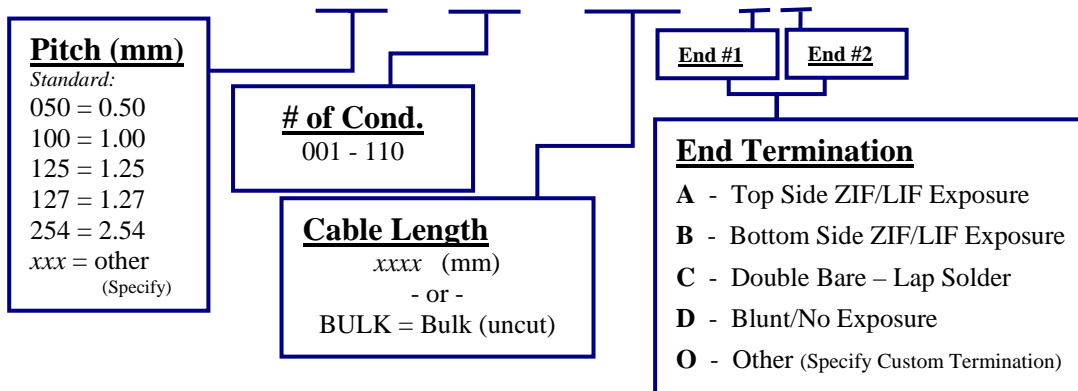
Pitch (mm)
Standard:
050 = 0.50
100 = 1.00
125 = 1.25
127 = 1.27
254 = 2.54
xxx = other
(Specify)

# of Cond.
001 - 110

Cable Length
xxxx (mm)
- or -
BULK = Bulk (uncut)

End #1

End #2

End Termination
A - Top Side ZIF/LIF Exposure
B - Bottom Side ZIF/LIF Exposure
C - Double Bare – Lap Solder
D - Blunt/No Exposure
O - Other (Specify Custom Termination)